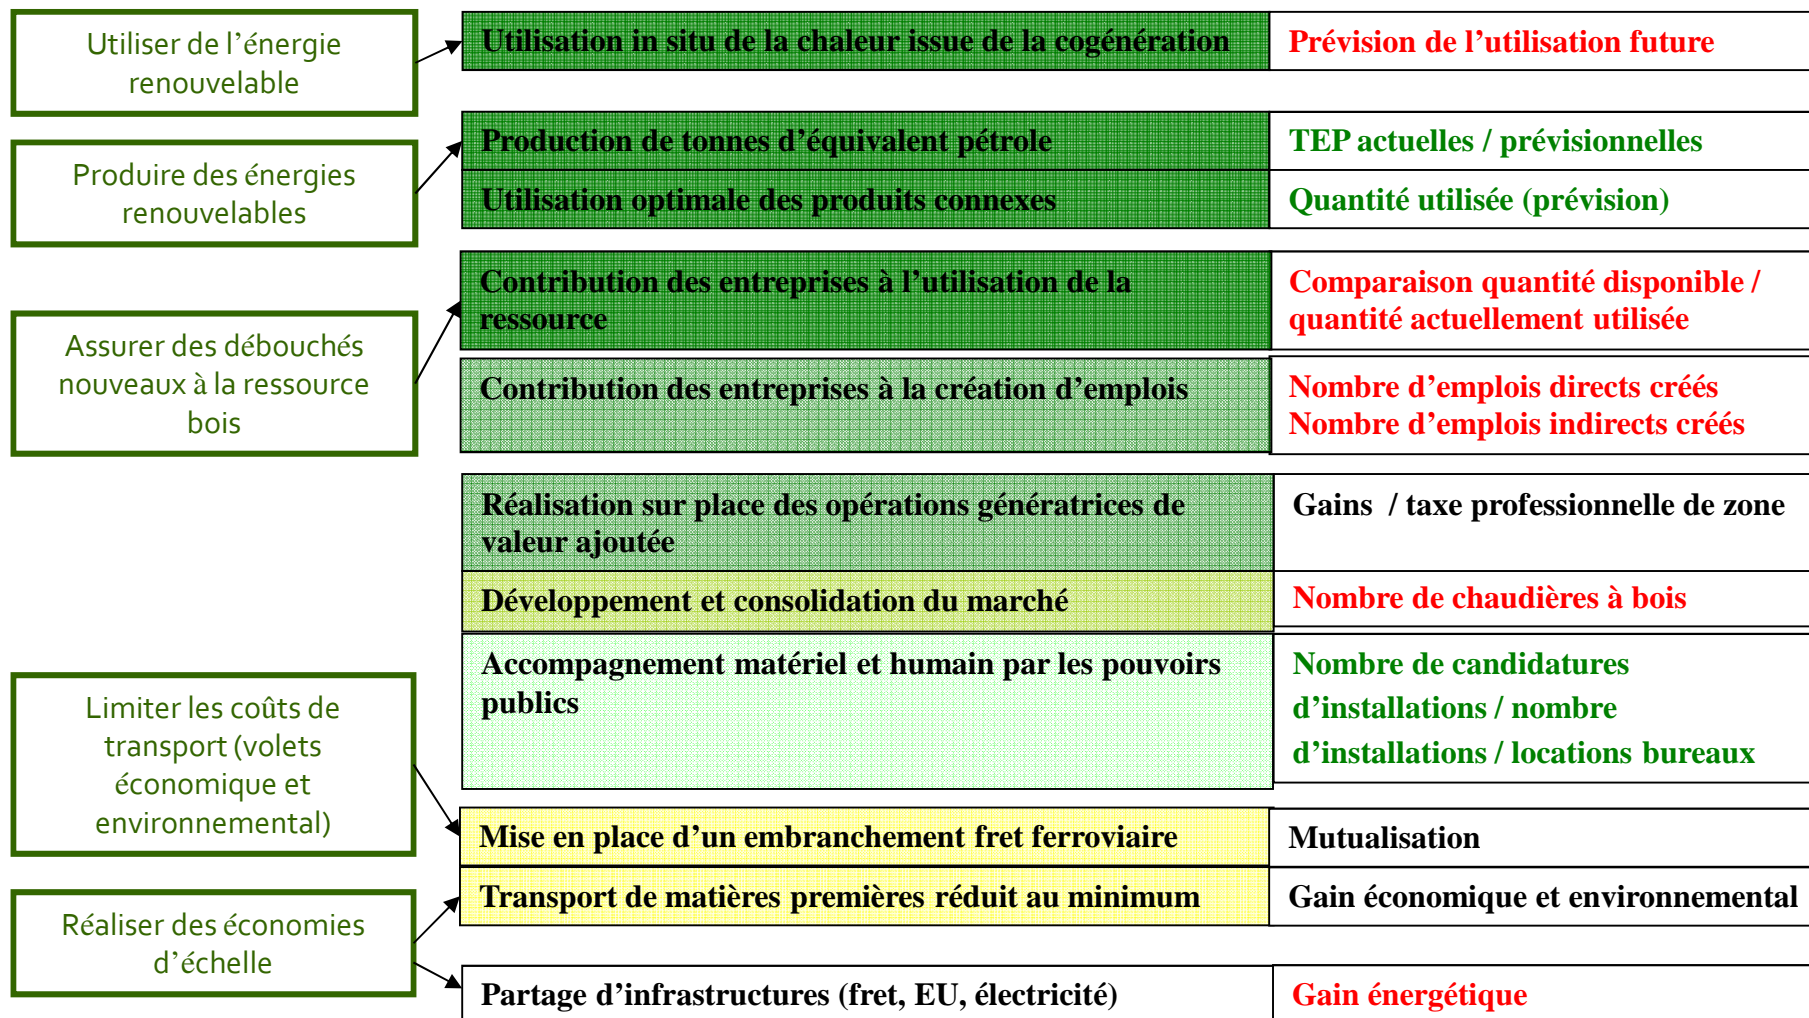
Utiliser de l’énergie renouvelable

Produire des énergies renouvelables

Assurer des débouchés nouveaux à la ressource bois

Limiter les coûts de transport (volets économique et environnemental)

Réaliser des économies d’échelle

| | |
|---|---|
| Utilisation in situ de la chaleur issue de la cogénération | Prévision de l’utilisation future |
| Production de tonnes d’équivalent pétrole | TEP actuelles / prévisionnelles |
| Utilisation optimale des produits connexes | Quantité utilisée (prévision) |
| Contribution des entreprises à l’utilisation de la ressource | Comparaison quantité disponible / quantité actuellement utilisée |
| Contribution des entreprises à la création d’emplois | Nombre d’emplois directs créés Nombre d’emplois indirects créés |
| Réalisation sur place des opérations génératrices de valeur ajoutée | Gains / taxe professionnelle de zone |
| Développement et consolidation du marché | Nombre de chaudières à bois |
| Accompagnement matériel et humain par les pouvoirs publics | Nombre de candidatures d’installations / nombre d’installations / locations bureaux |
| Mise en place d’un embranchement fret ferroviaire | Mutualisation |
| Transport de matières premières réduit au minimum | Gain économique et environnemental |
| Partage d’infrastructures (fret, EU, électricité) | Gain énergétique |